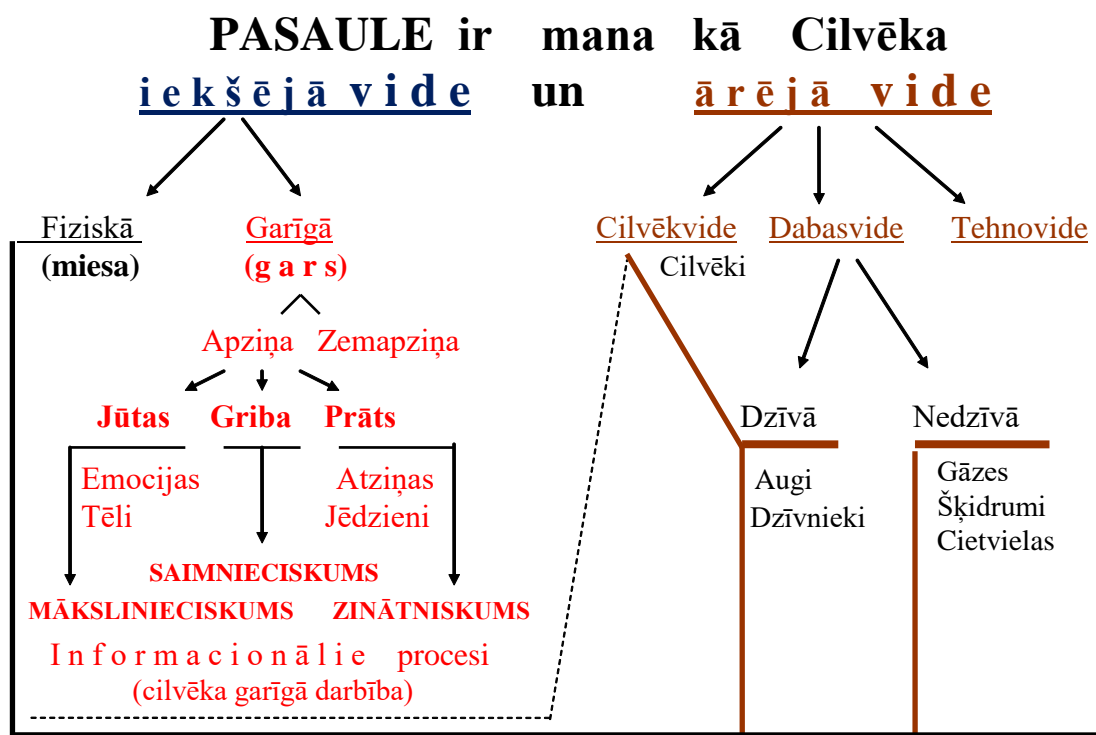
PASAULE ir mana kā Cilvēka

iekšējā vide un ārējā vide

Fiziskā
(miesa)

Garīgā
(g a r s)

Apziņa Zemapziņa

Jūtas Griba Prāts

Emocijas
Tēli

Atziņas
Jēdzieni

SAIMNIECISKUMS

MĀKSLINIECISKUMS ZINĀTNISKUMS

Informacionālie procesi
(cilvēka garīgā darbība)

Cilvēkvide Dabasvide Tehnovide

Cilvēki

Dzīvā

Augi
Dzīvnieki

Nedzīvā

Gāzes
Šķidrumi
Cietvielas